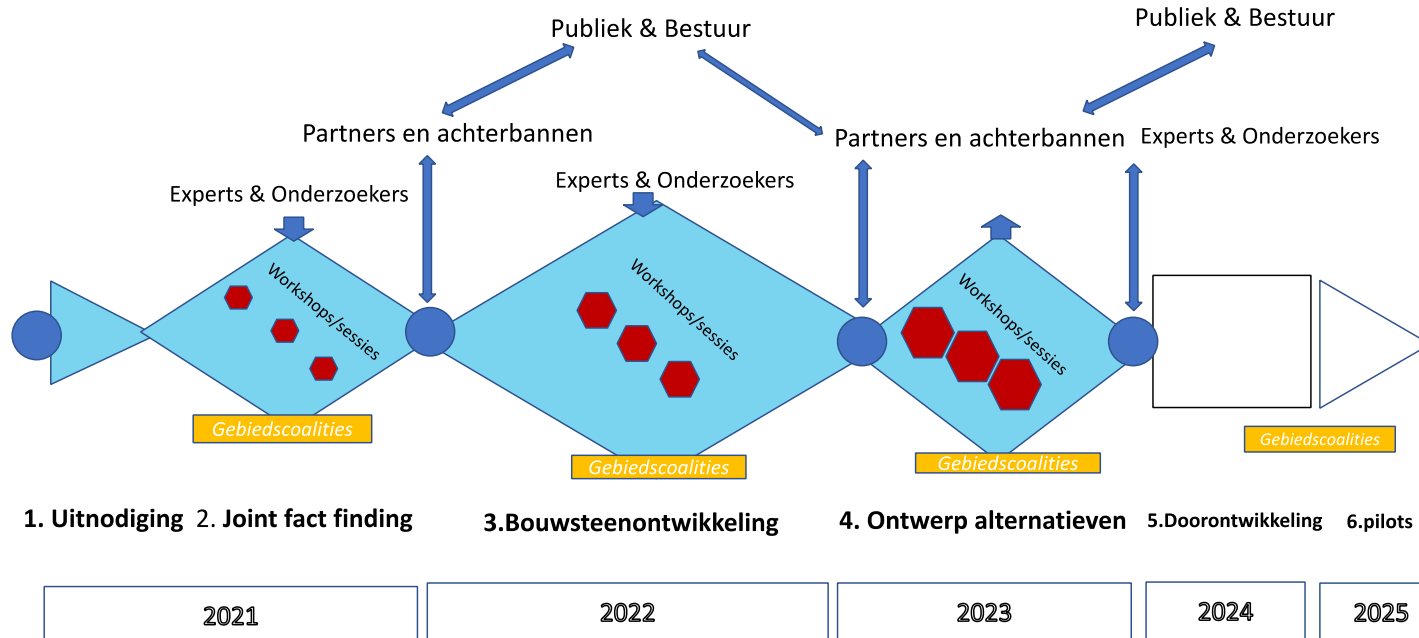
Publiek & Bestuur

Publiek & Bestuur

Partners en achterbannen

Partners en achterbannen

Experts & Onderzoekers

Experts & Onderzoekers

Experts & Onderzoekers

Workshops/sessies

Workshops/sessies

Workshops/sessies

Gebiedscoalities

Gebiedscoalities

Gebiedscoalities

Gebiedscoalities

1. Uitnodiging 2. Joint fact finding

3.Bouwsteenontwikkeling

4. Ontwerp alternatieven

5.Doorontwikkeling

6.pilots

| 2021 | 2022 | 2023 | 2024 | 2025 |
|---|---|---|---|---|